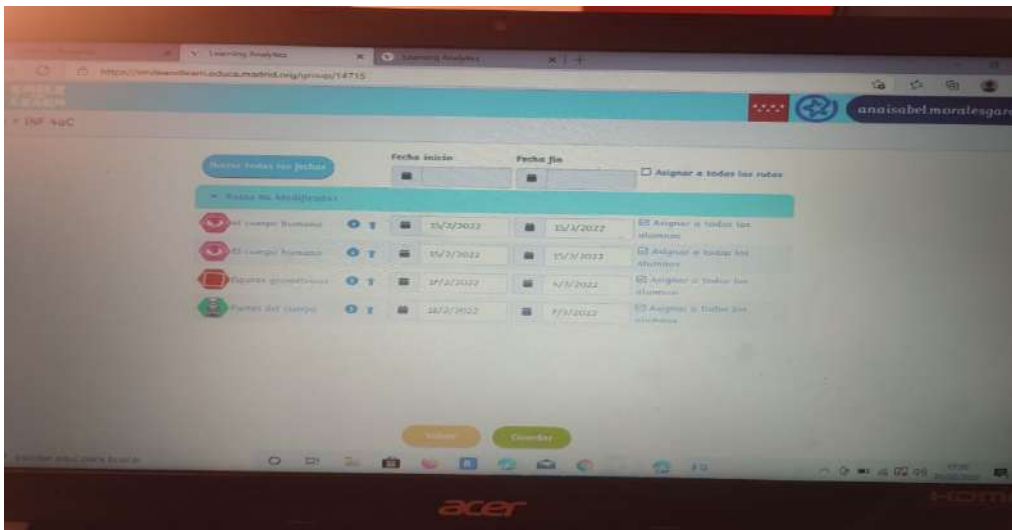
Learning Analytics

Learning Analytics

https://smileandlearn.educa.madrid.org/group/14715

anaisabel.moralesgar

> INF 4aC

Borrar todas las fechas

Fecha inicio

Fecha fin

Asignar a todas las rutas

Rutas no Modificadas

El cuerpo humano

15/3/2022

15/3/2022

Asignar a todos los alumnos

El cuerpo humano

15/3/2022

15/3/2022

Asignar a todos los alumnos

Figuras geométricas

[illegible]/2/2022

4/3/2022

Asignar a todos los alumnos

Partes del cuerpo

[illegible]/2/2022

7/3/2022

Asignar a todos los alumnos

Volver

Guardar

Escribe aquí para buscar

acer